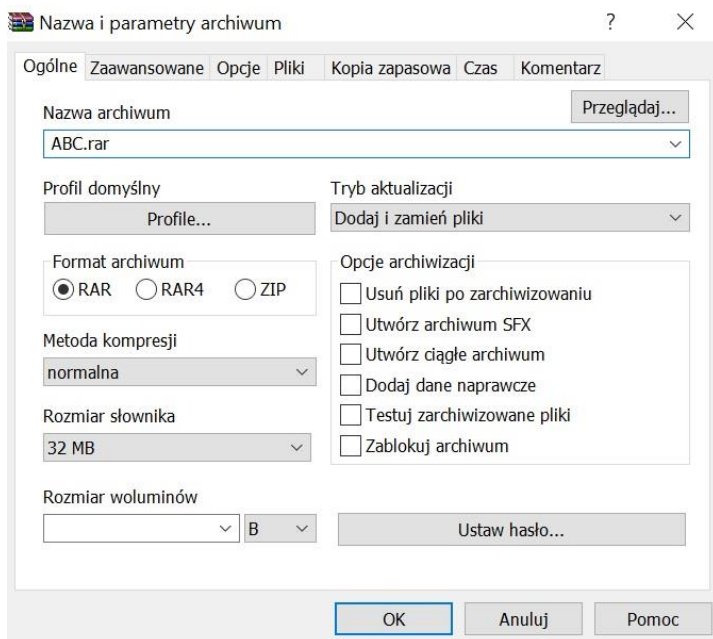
Nazwa i parametry archiwum ? ×

Ogólne Zaawansowane Opcje Pliki Kopia zapasowa Czas Komentarz

Nazwa archiwum
Przeglądaj...
ABC.rar

Profil domyślny
Profile...

Tryb aktualizacji
Dodaj i zamień pliki

Format archiwum
RAR RAR4 ZIP

Opcje archiwizacji
Usuń pliki po zarchiwizowaniu
Utwórz archiwum SFX
Utwórz ciągłe archiwum
Dodaj dane naprawcze
Testuj zarchiwizowane pliki
Zablokuj archiwum

Metoda kompresji
normalna

Rozmiar słownika
32 MB

Rozmiar woluminów
B

Ustaw hasło...

OK Anuluj Pomoc